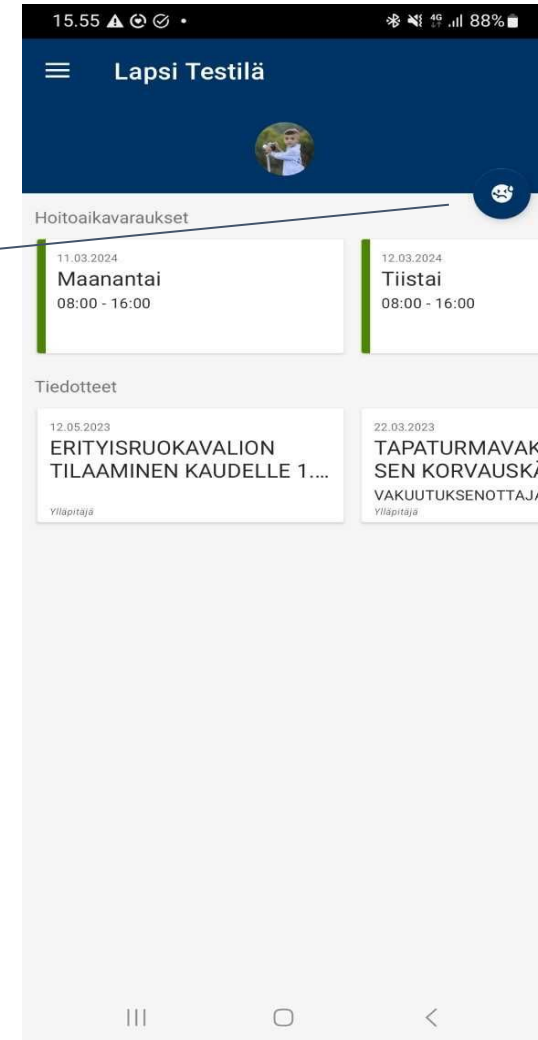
15.55 4G 88%

Lapsi Testilä

Hoitoaikavaraukset

11.03.2024
Maanantai
08:00 - 16:00

12.03.2024
Tiistai
08:00 - 16:00

Tiedotteet

12.05.2023
ERITYISRUOKAVALION TILAAMINEN KAUDELLE 1....
Ylläpitäjä

22.03.2023
TAPATURMAVAK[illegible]
SEN KORVAUSK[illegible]
VAKUUTUKSENOTTAJ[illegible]
Ylläpitäjä